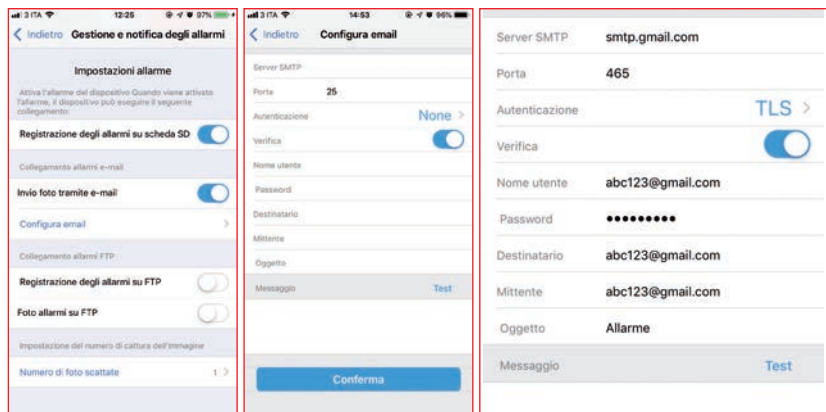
3 ITA 12:25 97%

Indietro Gestione e notifica degli allarmi

Impostazioni allarme

Attiva l'allarme del dispositivo Quando viene attivato l'allarme, il dispositivo può eseguire il seguente collegamento:

Registrazione degli allarmi su scheda SD

Collegamento allarmi e-mail

Invio foto tramite e-mail

Configura email

Collegamento allarmi FTP

Registrazione degli allarmi su FTP

Foto allarmi su FTP

Impostazione del numero di cattura dell'immagine

Numero di foto scattate 1

3 ITA 14:53 96%

Indietro Configura email

Server SMTP

Porta 25

Autenticazione None

Verifica

Nome utente

Password

Destinatario

Mittente

Oggetto

Messaggio Test

Conferma

Server SMTP smtp.gmail.com

Porta 465

Autenticazione TLS

Verifica

Nome utente abc123@gmail.com

Password •••••••••

Destinatario abc123@gmail.com

Mittente abc123@gmail.com

Oggetto Allarme

Messaggio Test